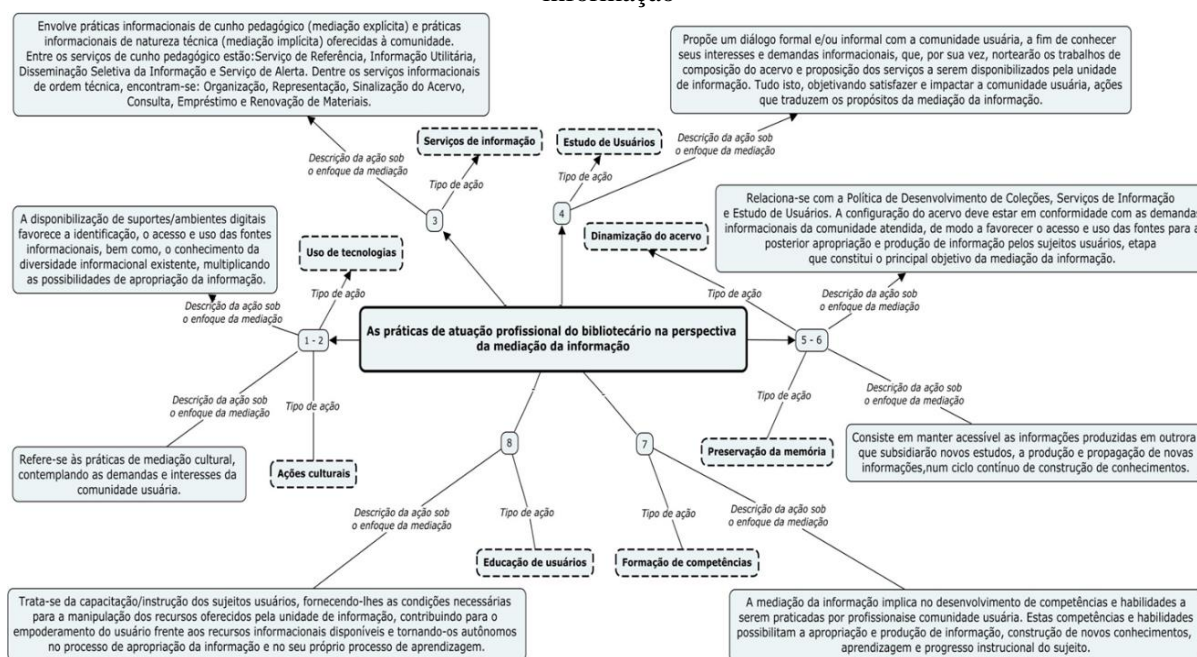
informação

Envolve práticas informacionais de cunho pedagógico (mediação explícita) e práticas informacionais de natureza técnica (mediação implícita) oferecidas à comunidade. Entre os serviços de cunho pedagógico estão:Serviço de Referência, Informação Utilitária, Disseminação Seletiva da Informação e Serviço de Alerta. Dentre os serviços informacionais de ordem técnica, encontram-se: Organização, Representação, Sinalização do Acervo, Consulta, Empréstimo e Renovação de Materiais.

Propõe um diálogo formal e/ou informal com a comunidade usuária, a fim de conhecer seus interesses e demandas informacionais, que, por sua vez, nortearão os trabalhos de composição do acervo e proposição dos serviços a serem disponibilizados pela unidade de informação. Tudo isto, objetivando satisfazer e impactar a comunidade usuária, ações que traduzem os propósitos da mediação da informação.

Descrição da ação sob o enfoque da mediação

Serviços de informação

Estudo de Usuários

Descrição da ação sob o enfoque da mediação

Tipo de ação

Tipo de ação

3

4

A disponibilização de suportes/ambientes digitais favorece a identificação, o acesso e uso das fontes informacionais, bem como, o conhecimento da diversidade informacional existente, multiplicando as possibilidades de apropriação da informação.

Uso de tecnologias

Relaciona-se com a Política de Desenvolvimento de Coleções, Serviços de Informação e Estudo de Usuários. A configuração do acervo deve estar em conformidade com as demandas informacionais da comunidade atendida, de modo a favorecer o acesso e uso das fontes para a posterior apropriação e produção de informação pelos sujeitos usuários, etapa que constitui o principal objetivo da mediação da informação.

Dinamização do acervo

Tipo de ação

Descrição da ação sob o enfoque da mediação

Tipo de ação

Descrição da ação sob o enfoque da mediação

As práticas de atuação profissional do bibliotecário na perspectiva da mediação da informação

1 - 2

5 - 6

Descrição da ação sob o enfoque da mediação

Tipo de ação

Tipo de ação

Descrição da ação sob o enfoque da mediação

Refere-se às práticas de mediação cultural, contemplando as demandas e interesses da comunidade usuária.

Ações culturais

8

7

Preservação da memória

Consiste em manter acessível as informações produzidas em outrora que subsidiarão novos estudos, a produção e propagação de novas informações,num ciclo contínuo de construção de conhecimentos.

Descrição da ação sob o enfoque da mediação

Tipo de ação

Tipo de ação

Descrição da ação sob o enfoque da mediação

Educação de usuários

Formação de competências

Trata-se da capacitação/instrução dos sujeitos usuários, fornecendo-lhes as condições necessárias para a manipulação dos recursos oferecidos pela unidade de informação, contribuindo para o empoderamento do usuário frente aos recursos informacionais disponíveis e tornando-os autônomos no processo de apropriação da informação e no seu próprio processo de aprendizagem.

A mediação da informação implica no desenvolvimento de competências e habilidades a serem praticadas por profissionaise comunidade usuária. Estas competências e habilidades possibilitam a apropriação e produção de informação, construção de novos conhecimentos, aprendizagem e progresso instrucional do sujeito.